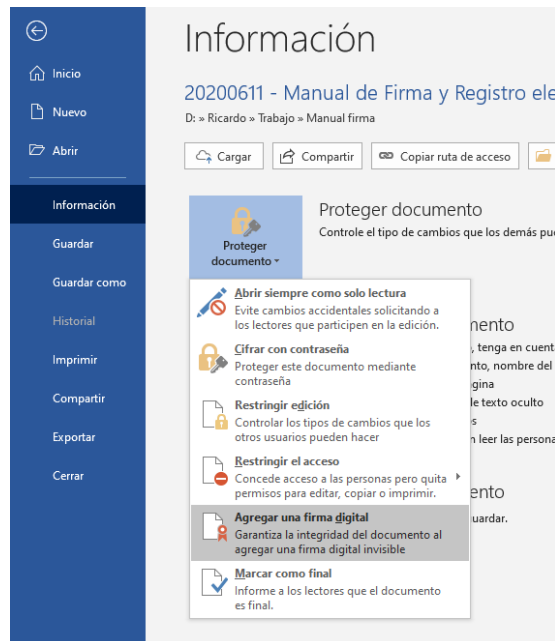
Inicio
Nuevo
Abrir
Información
Guardar
Guardar como
Historial
Imprimir
Compartir
Exportar
Cerrar

Información

20200611 - Manual de Firma y Registro ele

D: » Ricardo » Trabajo » Manual firma

Cargar
Compartir
Copiar ruta de acceso

Proteger documento

Proteger documento
Controle el tipo de cambios que los demás pue

Abrir siempre como solo lectura
Evite cambios accidentales solicitando a los lectores que participen en la edición.

Cifrar con contraseña
Proteger este documento mediante contraseña

Restringir edición
Controlar los tipos de cambios que los otros usuarios pueden hacer

Restringir el acceso
Concede acceso a las personas pero quita permisos para editar, copiar o imprimir.

Agregar una firma digital
Garantiza la integridad del documento al agregar una firma digital invisible

Marcar como final
Informe a los lectores que el documento es final.

mento
, tenga en cuent
nto, nombre del
gina
le texto oculto
s
leer las persona

ento
uardar.